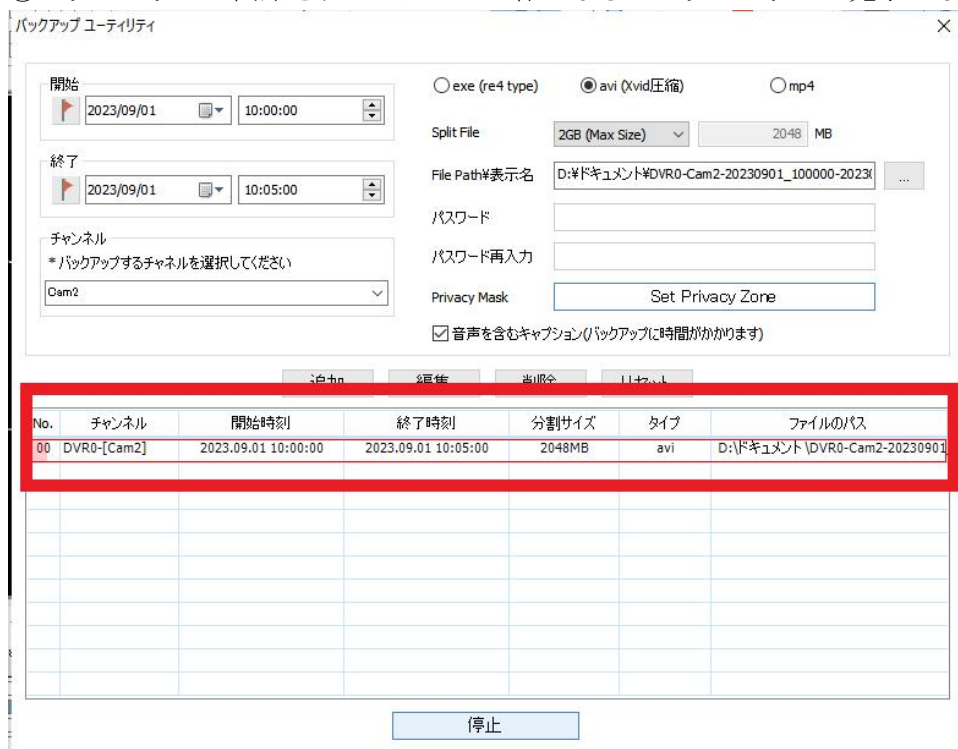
バックアップ ユーティリティ

×

開始

2023/09/01 10:00:00

終了

2023/09/01 10:05:00

チャンネル

* バックアップするチャネルを選択してください

Cam2

exe (re4 type) avi (Xvid圧縮) mp4

Split File 2GB (Max Size) 2048 MB

File Path¥表示名 D:¥ドキュメント¥DVR0-Cam2-20230901_100000-2023( ...

パスワード

パスワード再入力

Privacy Mask Set Privacy Zone

音声を含むキャプション(バックアップに時間がかかります)

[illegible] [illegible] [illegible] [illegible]

| No. | チャンネル | 開始時刻 | 終了時刻 | 分割サイズ | タイプ | ファイルのパス |
|---|---|---|---|---|---|---|
| 00 | DVR0-[Cam2] | 2023.09.01 10:00:00 | 2023.09.01 10:05:00 | 2048MB | avi | D:\ドキュメント \DVR0-Cam2-20230901 |

停止